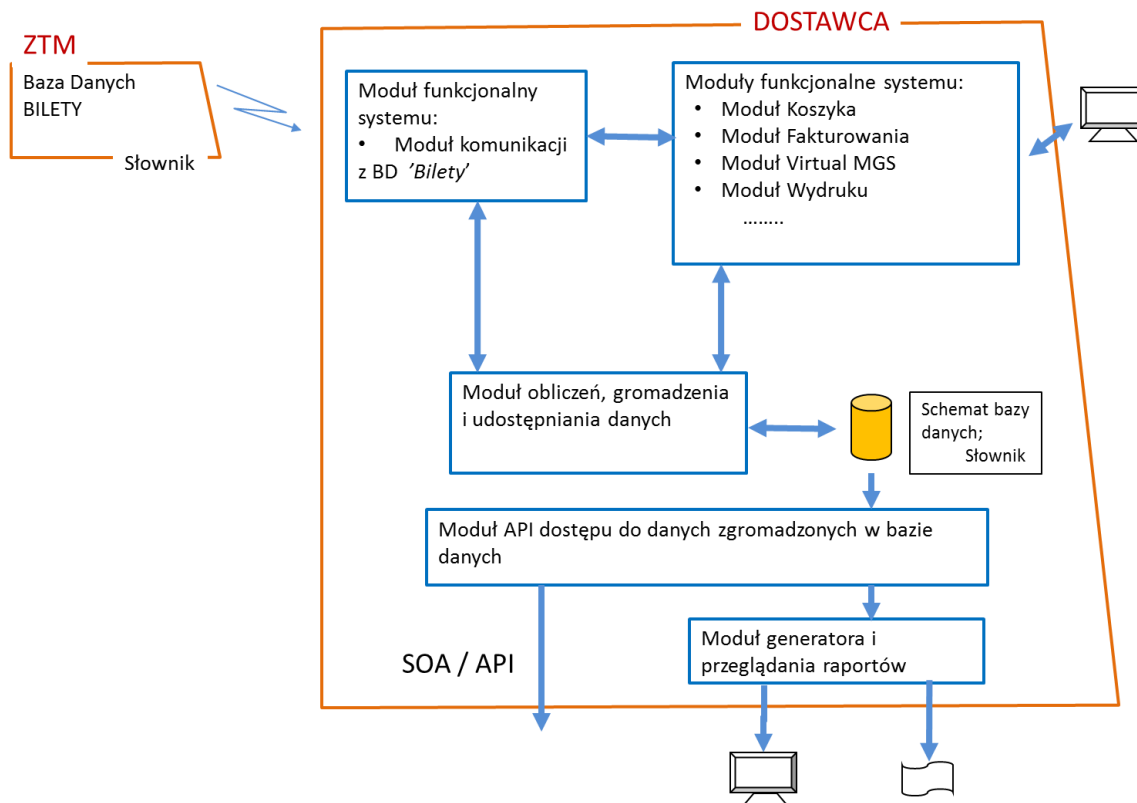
ZTM
Baza Danych
BILETY
Słownik

DOSTAWCA

Moduł funkcjonalny systemu:
• Moduł komunikacji z BD 'Bilety'

Moduły funkcjonalne systemu:
• Moduł Koszyka
• Moduł Fakturowania
• Moduł Virtual MGS
• Moduł Wydruku
........

Moduł obliczeń, gromadzenia i udostępniania danych

Schemat bazy danych; Słownik

Moduł API dostępu do danych zgromadzonych w bazie danych

Moduł generatora i przeglądania raportów

SOA / API